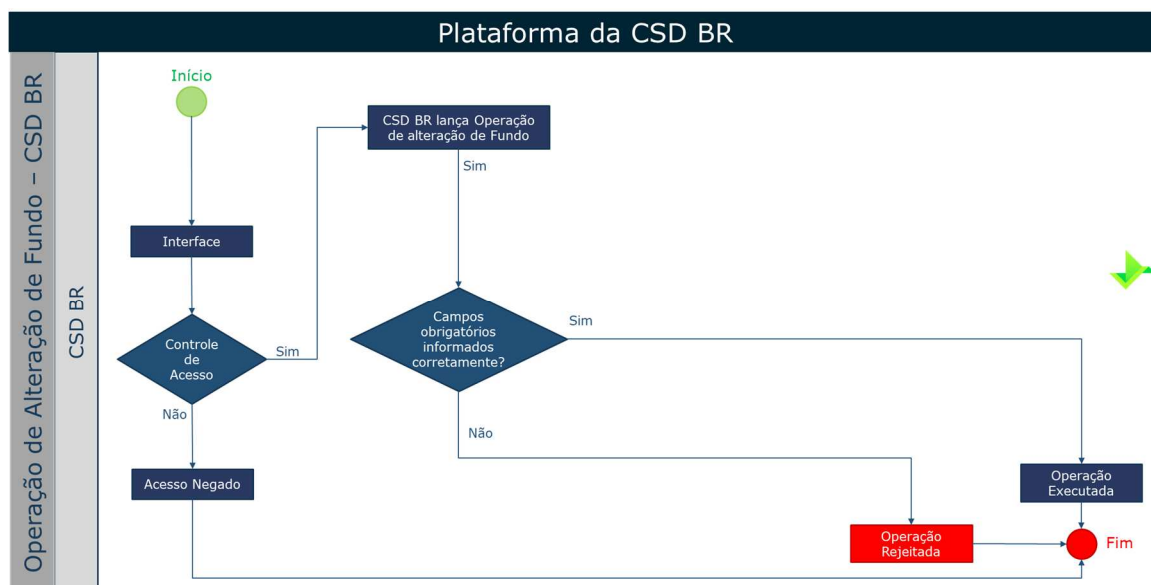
Plataforma da CSD BR

Operação de Alteração de Fundo – CSD BR

CSD BR

Início

Interface

Controle de Acesso

Sim

Não

Acesso Negado

CSD BR lança Operação de alteração de Fundo

Sim

Campos obrigatórios informados corretamente?

Sim

Não

Operação Executada

Operação Rejeitada

Fim